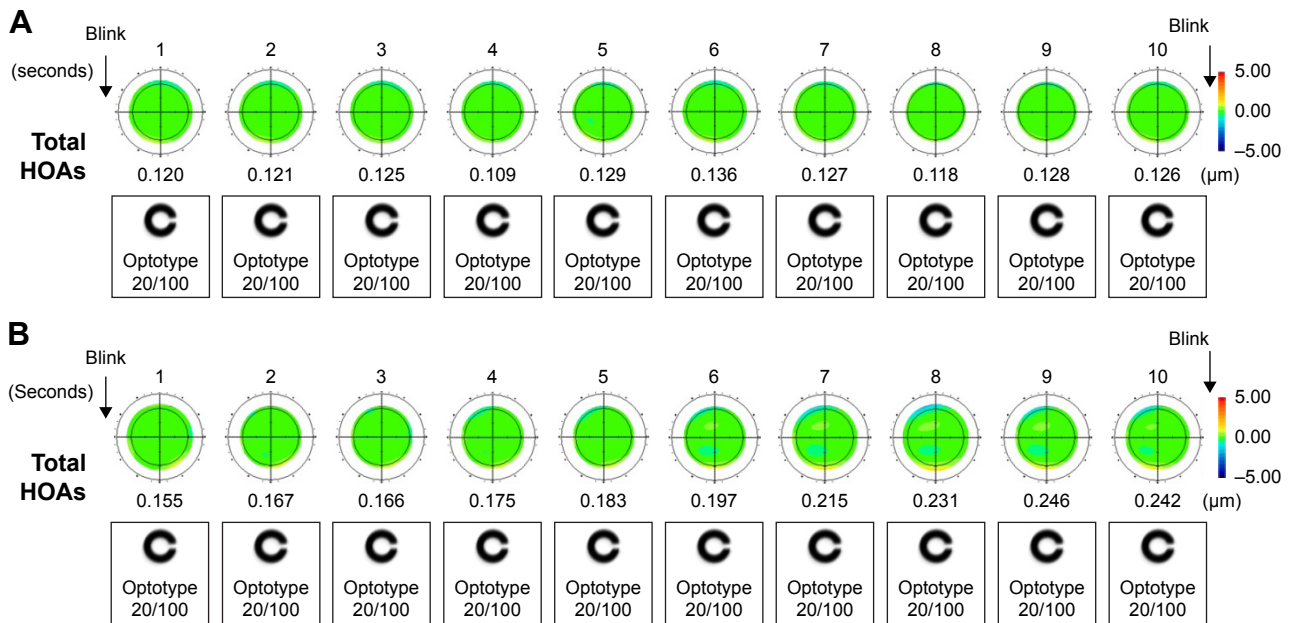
A

Blink

(seconds)

1 2 3 4 5 6 7 8 9 10

Blink

5.00
0.00
−5.00

Total HOAs

0.120 0.121 0.125 0.109 0.129 0.136 0.127 0.118 0.128 0.126 (μm)

Optotype 20/100
Optotype 20/100
Optotype 20/100
Optotype 20/100
Optotype 20/100
Optotype 20/100
Optotype 20/100
Optotype 20/100
Optotype 20/100
Optotype 20/100

B

Blink

(Seconds)

1 2 3 4 5 6 7 8 9 10

Blink

5.00
0.00
−5.00

Total HOAs

0.155 0.167 0.166 0.175 0.183 0.197 0.215 0.231 0.246 0.242 (μm)

Optotype 20/100
Optotype 20/100
Optotype 20/100
Optotype 20/100
Optotype 20/100
Optotype 20/100
Optotype 20/100
Optotype 20/100
Optotype 20/100
Optotype 20/100